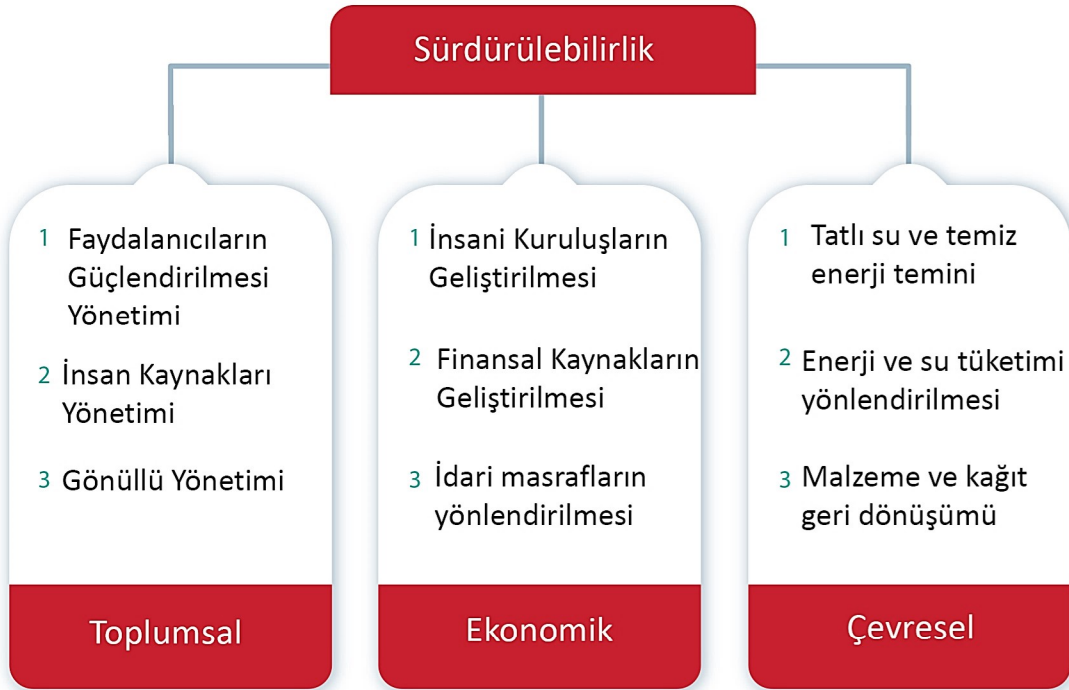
Sürdürülebilirlik

1 Faydalanıcıların Güçlendirilmesi Yönetimi

2 İnsan Kaynakları Yönetimi

3 Gönüllü Yönetimi

Toplumsal

1 İnsani Kuruluşların Geliştirilmesi

2 Finansal Kaynakların Geliştirilmesi

3 İdari masrafların yönlendirilmesi

Ekonomik

1 Tatlı su ve temiz enerji temini

2 Enerji ve su tüketimi yönlendirilmesi

3 Malzeme ve kağıt geri dönüşümü

Çevresel